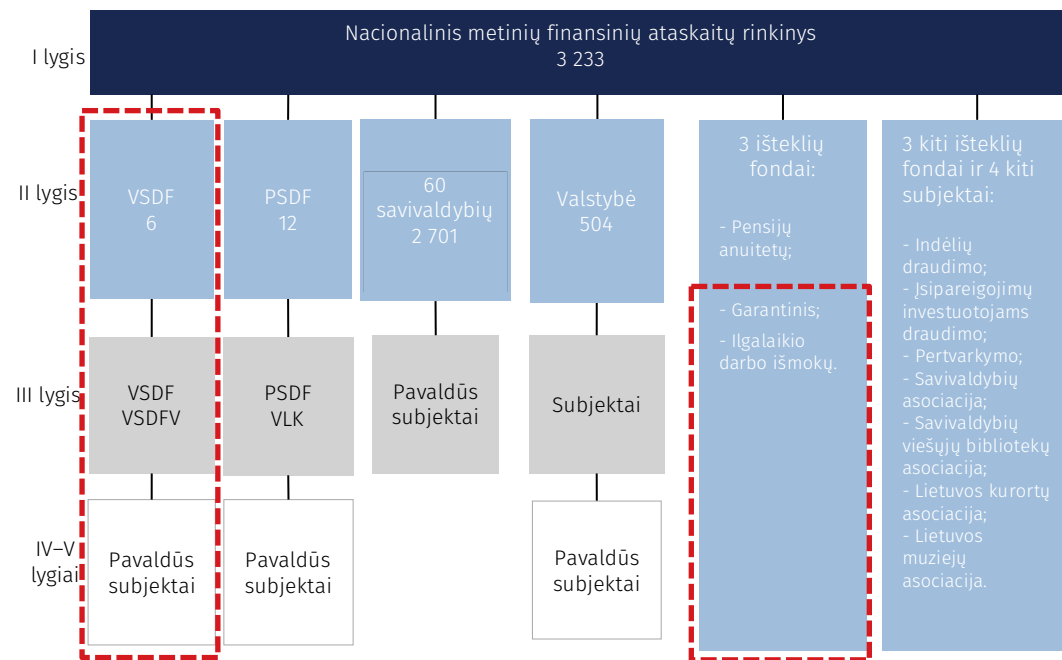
I lygis

Nacionalinis metinių finansinių ataskaitų rinkinys
3 233

II lygis

VSDF
6

PSDF
12

60
savivaldybių
2 701

Valstybė
504

3 išteklių fondai:

- Pensijų anuitetų;

- Garantinis;

- Ilgalaikio darbo išmokų.

3 kiti išteklių fondai ir 4 kiti subjektai:

- Indėlių draudimo;
- Įsipareigojimų investuotojams draudimo;
- Pertvarkymo;
- Savivaldybių asociacija;
- Savivaldybių viešųjų bibliotekų asociacija;
- Lietuvos kurortų asociacija;
- Lietuvos muziejų asociacija.

III lygis

VSDF
VSDFV

PSDF
VLK

Pavaldūs subjektai

Subjektai

IV–V lygiai

Pavaldūs subjektai

Pavaldūs subjektai

Pavaldūs subjektai